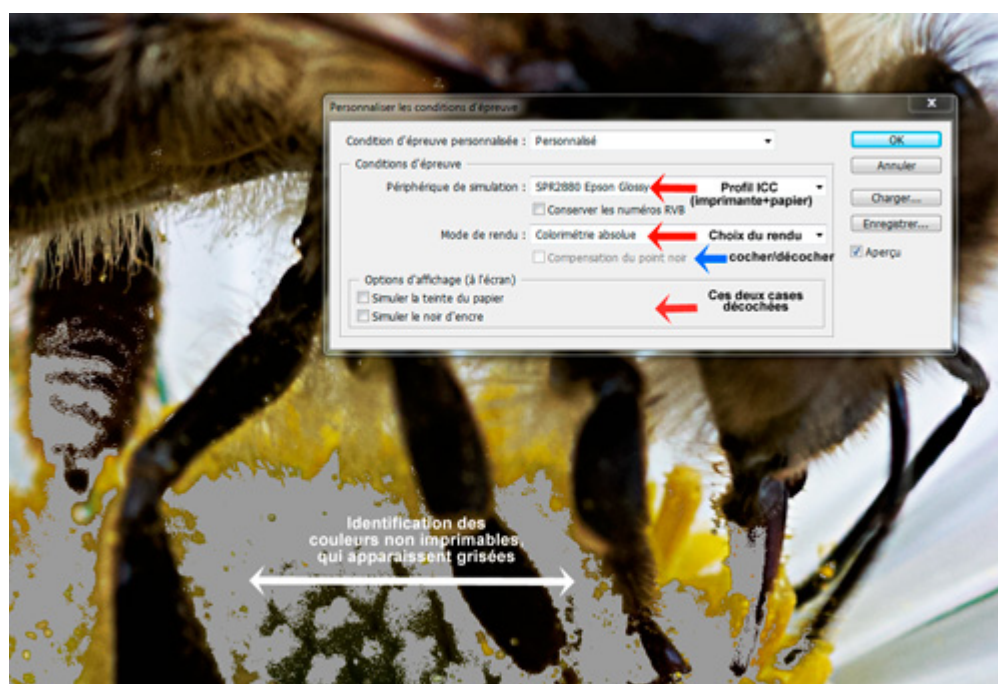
Personnaliser les conditions d'épreuve

Condition d'épreuve personnalisée : Personnalisé

OK

Annuler

Conditions d'épreuve

Périphérique de simulation : SPR2880 Epson Glossy

Profil ICC (imprimante+papier)

Charger...

Conserver les numéros RVB

Enregistrer...

Mode de rendu : Colorimétrie absolue

Choix du rendu

Aperçu

Compensation du point noir

cocher/décocher

Options d'affichage (à l'écran)

Simuler la teinte du papier

Simuler le noir d'encre

Ces deux cases décochées

Identification des couleurs non imprimables, qui apparaissent grisées